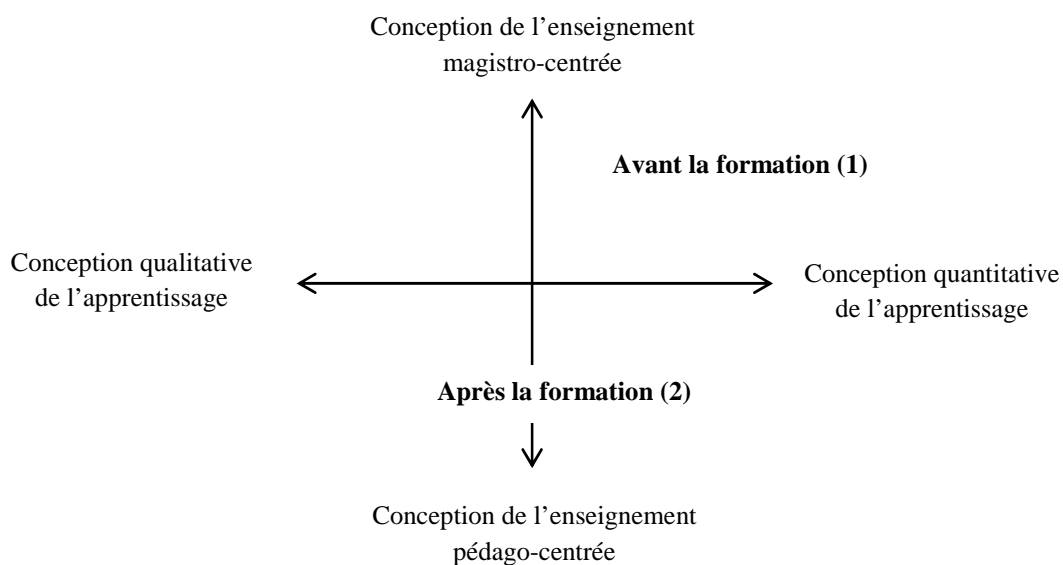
Conception de l’enseignement magistro-centrée

Avant la formation (1)

Conception qualitative de l’apprentissage

Conception quantitative de l’apprentissage

Après la formation (2)

Conception de l’enseignement pédago-centrée